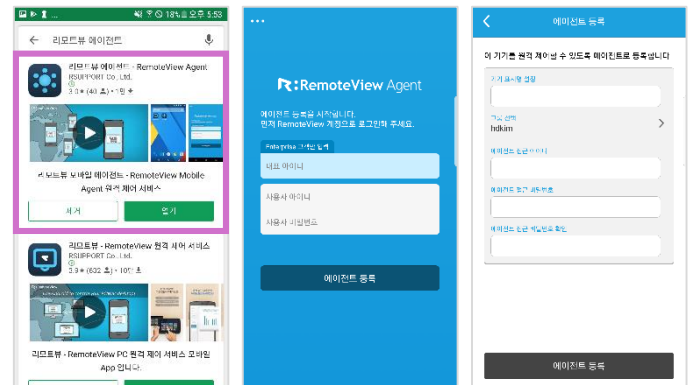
18% 오후 5:53

리모트뷰 에이전트

리모트뷰 에이전트 - RemoteView Agent
RSUPPORT Co., Ltd.
3.3 ★ (40 ☺) • 1만 ⬇

리모트뷰 모바일 에이전트 - RemoteView Mobile Agent 원격 제어 서비스

삭제
열기

리모트뷰 - RemoteView 원격 제어 서비스
RSUPPORT Co., Ltd.
3.3 ★ (832 ☺) • 10만 ⬇

리모트뷰 - RemoteView PC 원격 제어 서비스 모바일 App 입니다.

•••

RemoteView Agent

에이전트 등록을 시작합니다.
먼저 RemoteView 계정으로 로그인해 주세요.

Enterprise 고객만 입력

대표 아이디

사용자 아이디

사용자 비밀번호

에이전트 등록

에이전트 등록

이 기기를 원격 제어 할 수 있도록 에이전트로 등록합니다

기기 표시명 설정

그룹 선택
hdkim

에이전트 접근 아이디

에이전트 접근 비밀번호

에이전트 접근 비밀번호 확인

에이전트 등록